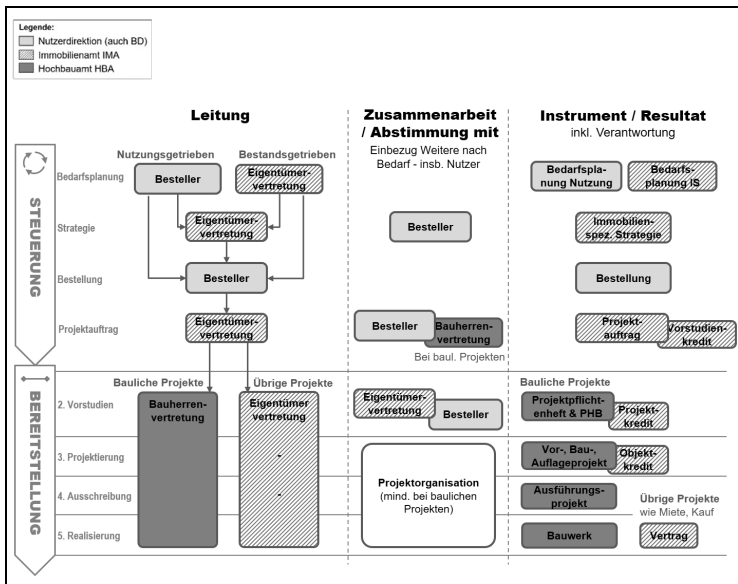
Legende:
Nutzerdirektion (auch BD)
Immobilienamt IMA
Hochbauamt HBA

Leitung

Zusammenarbeit / Abstimmung mit
Einbezug Weitere nach Bedarf - insb. Nutzer

Instrument / Resultat
inkl. Verantwortung

STEUERUNG

Nutzungsgetrieben
Bestandsgetrieben

Bedarfsplanung
Besteller
Eigentümervertretung
Bedarfsplanung Nutzung
Bedarfsplanung IS

Strategie
Eigentümervertretung
Besteller
Immobilienspez. Strategie

Bestellung
Besteller
Bestellung

Projektauftrag
Eigentümervertretung
Besteller
Bauherrenvertretung
Bei baul. Projekten
Projektauftrag
Vorstudienkredit

BEREITSTELLUNG

Bauliche Projekte
Übrige Projekte
Bauliche Projekte

2. Vorstudien
Bauherrenvertretung
Eigentümer vertretung
Eigentümervertretung
Besteller
Projektpflichtenheft & PHB
Projektkredit

3. Projektierung
-
Projektorganisation (mind. bei baulichen Projekten)
Vor-, Bau-, Auflageprojekt
Objektkredit

4. Ausschreibung
-
Ausführungsprojekt
Übrige Projekte wie Miete, Kauf

5. Realisierung
Bauwerk
Vertrag